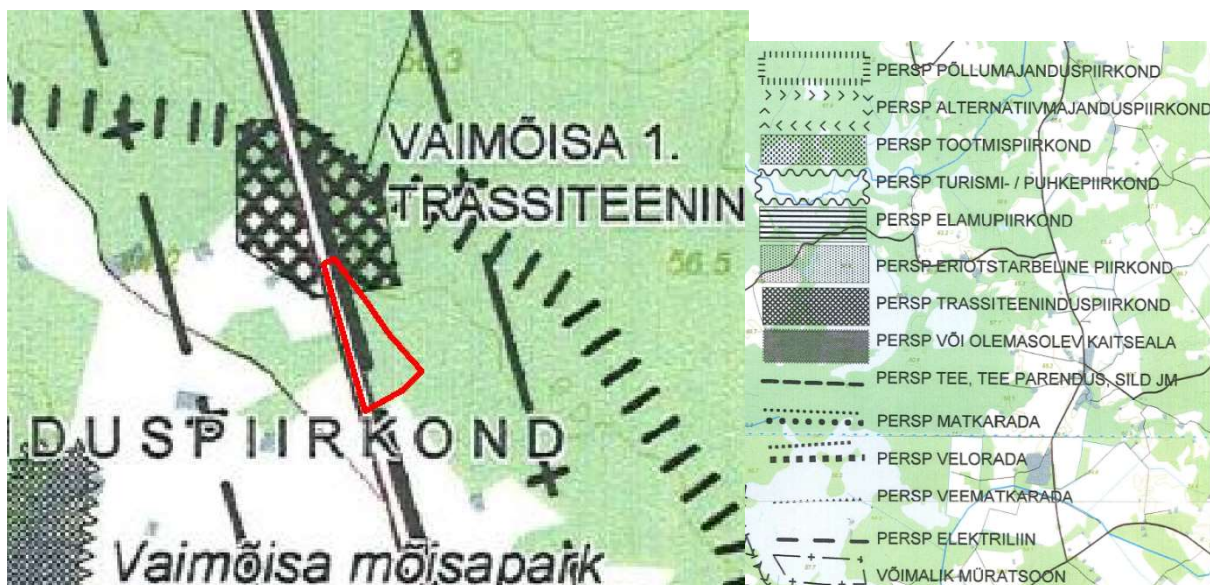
56.3

VAIMÕISA 1. TRASSITEENIN

56.5

IDUSPIIRKOND

Vaimõisa mõisapark

PERSP PÕLLUMAJANDUSPIIRKOND
PERSP ALTERNATIIVMAJANDUSPIIRKOND
PERSP TOOTMISPIIRKOND
PERSP TURISMI- / PUHKEPIIRKOND
PERSP ELAMUPIIRKOND
PERSP ERIOTSTARBELINE PIIRKOND
PERSP TRASSITEENINDUSPIIRKOND
PERSP VÕI OLEMASOLEV KAITSEALA
PERSP TEE, TEE PARENDUS, SILD JM
PERSP MATKARADA
PERSP VELORADA
PERSP VEEMATKARADA
PERSP ELEKTRILIIN
VÕIMALIK MÜRATSOON